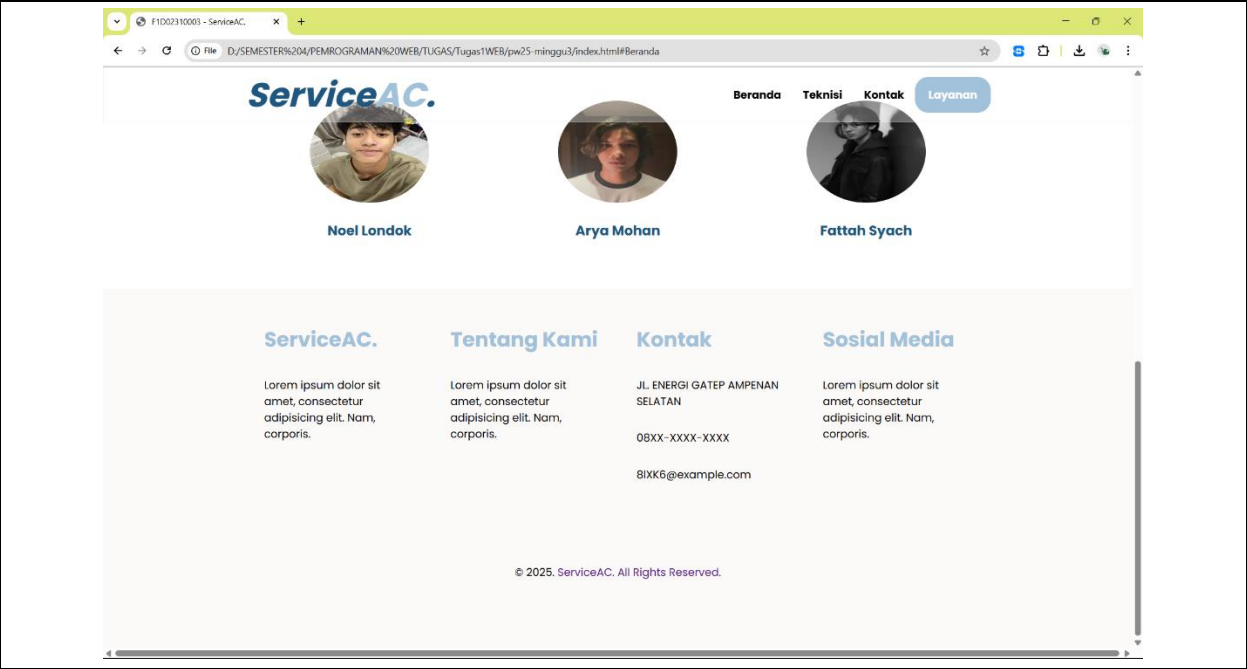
F1D02310003 - ServiceAC.

File D:/SEMESTER%204/PEMROGRAMAN%20WEB/TUGAS/Tugas1WEB/pw25-minggu3/index.html#Beranda

ServiceAC.

Beranda Teknisi Kontak Layanan

Noel Londok

Arya Mohan

Fattah Syach

ServiceAC.

Lorem ipsum dolor sit amet, consectetur adipisicing elit. Nam, corporis.

Tentang Kami

Lorem ipsum dolor sit amet, consectetur adipisicing elit. Nam, corporis.

Kontak

JL. ENERGI GATEP AMPENAN SELATAN

08XX-XXXX-XXXX

8IXK6@example.com

Sosial Media

Lorem ipsum dolor sit amet, consectetur adipisicing elit. Nam, corporis.

© 2025. ServiceAC. All Rights Reserved.